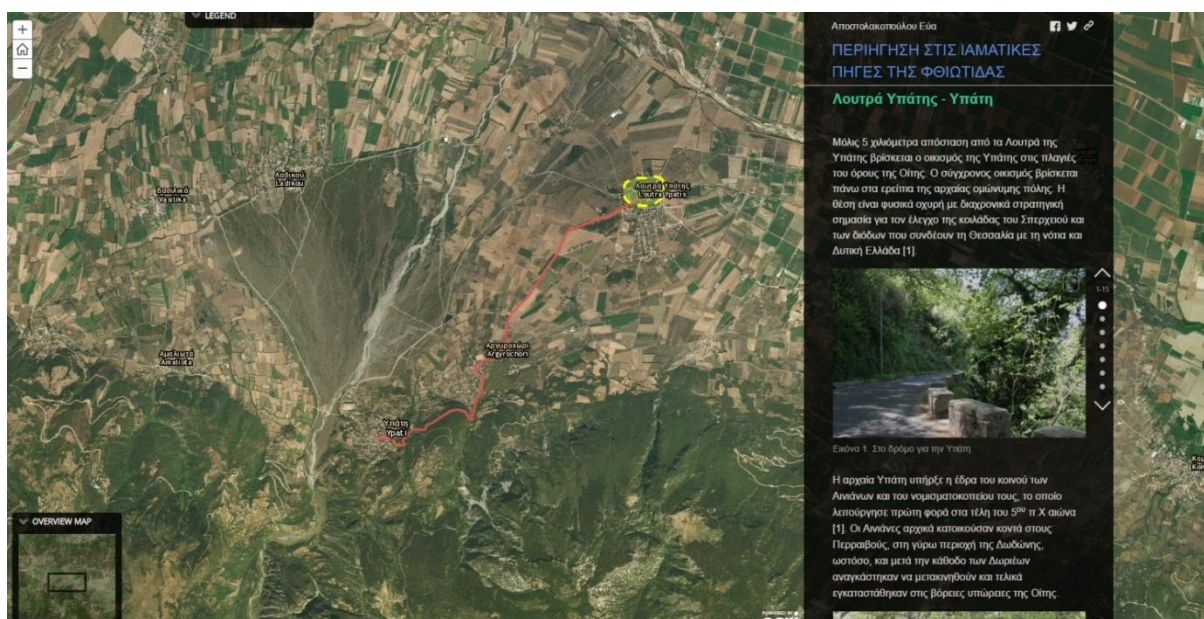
LEGEND

Βασιλικά
Vasilika

Λαδικού
Ladikou

Λουτρά Υπάτης
Loutra Ypatis

Αργυροχώρι
Argyrochori

Αμαλιάπολη
Amalia

Υπάτη
Ypati

OVERVIEW MAP

Αποστολακοπούλου Εύα

ΠΕΡΙΗΓΗΣΗ ΣΤΙΣ ΙΑΜΑΤΙΚΕΣ ΠΗΓΕΣ ΤΗΣ ΦΘΙΩΤΙΔΑΣ

Λουτρά Υπάτης - Υπάτη

Μόλις 5 χιλιόμετρα απόσταση από τα Λουτρά της Υπάτης βρίσκεται ο οικισμός της Υπάτης στις πλαγιές του όρους της Οίτης. Ο σύγχρονος οικισμός βρίσκεται πάνω στα ερείπια της αρχαίας ομώνυμης πόλης. Η θέση είναι φυσικά οχυρή με διαχρονικά στρατηγική σημασία για τον έλεγχο της κοιλάδας του Σπερχειού και των διόδων που συνδέουν τη Θεσσαλία με τη νότια και Δυτική Ελλάδα [1].

1-15

Εικόνα 1. Στο δρόμο για την Υπάτη

Η αρχαία Υπάτη υπήρξε η έδρα του κοινού των Αινιάνων και του νομισματοκοπείου τους, το οποίο λειτούργησε πρώτη φορά στα τέλη του 5$^{ου}$ π.Χ αιώνα [1]. Οι Αινιάνες αρχικά κατοικούσαν κοντά στους Περραιβούς, στη γύρω περιοχή της Δωδώνης, ωστόσο, και μετά την κάθοδο των Δωριέων αναγκάστηκαν να μετακινηθούν και τελικά εγκαταστάθηκαν στις βόρειες υπώρειες της Οίτης.

POWERED BY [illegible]